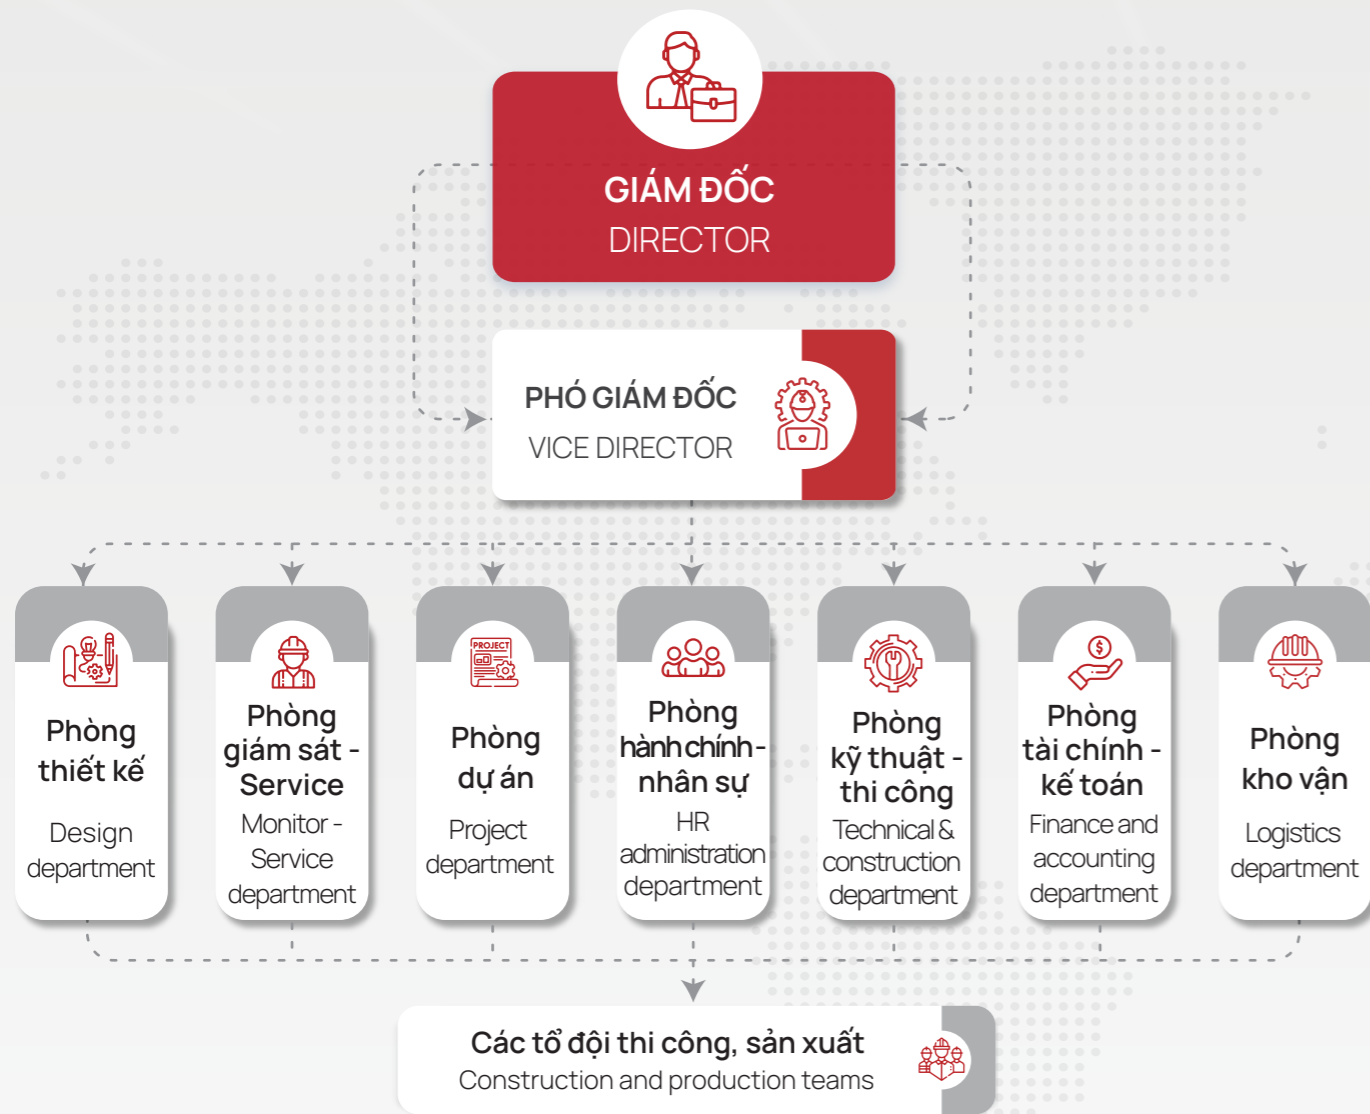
GIÁM ĐỐC
DIRECTOR

PHÓ GIÁM ĐỐC
VICE DIRECTOR

Phòng thiết kế
Design department

Phòng giám sát - Service
Monitor - Service department

PROJECT
Phòng dự án
Project department

Phòng hành chính - nhân sự
HR administration department

Phòng kỹ thuật - thi công
Technical & construction department

Phòng tài chính - kế toán
Finance and accounting department

Phòng kho vận
Logistics department

Các tổ đội thi công, sản xuất
Construction and production teams